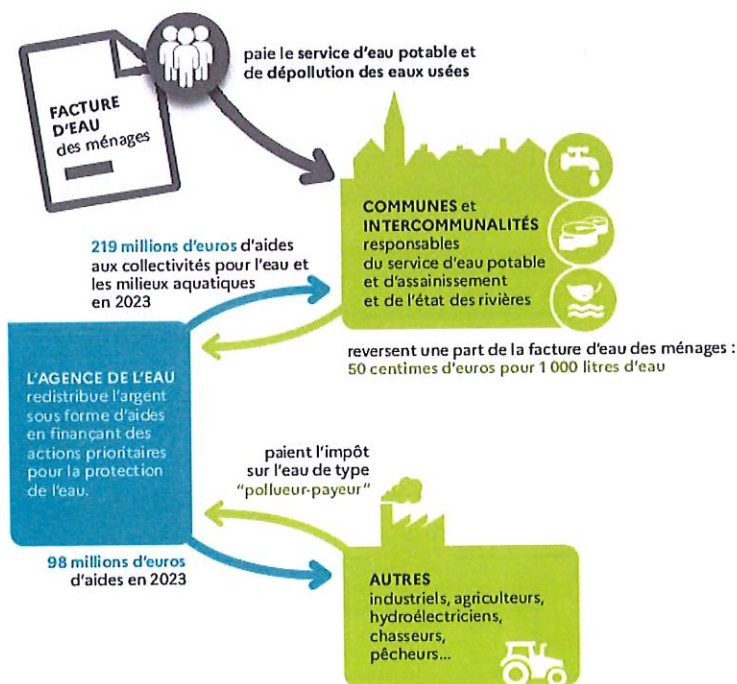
FACTURE D'EAU des ménages

paie le service d'eau potable et de dépollution des eaux usées

COMMUNES et INTERCOMMUNALITÉS responsables du service d'eau potable et d'assainissement et de l'état des rivières

219 millions d'euros d'aides aux collectivités pour l'eau et les milieux aquatiques en 2023

reversent une part de la facture d'eau des ménages : 50 centimes d'euros pour 1 000 litres d'eau

L'AGENCE DE L'EAU redistribue l'argent sous forme d'aides en finançant des actions prioritaires pour la protection de l'eau.

paient l'impôt sur l'eau de type "pollueur-payeur"

98 millions d'euros d'aides en 2023

AUTRES industriels, agriculteurs, hydroélectriciens, chasseurs, pêcheurs...